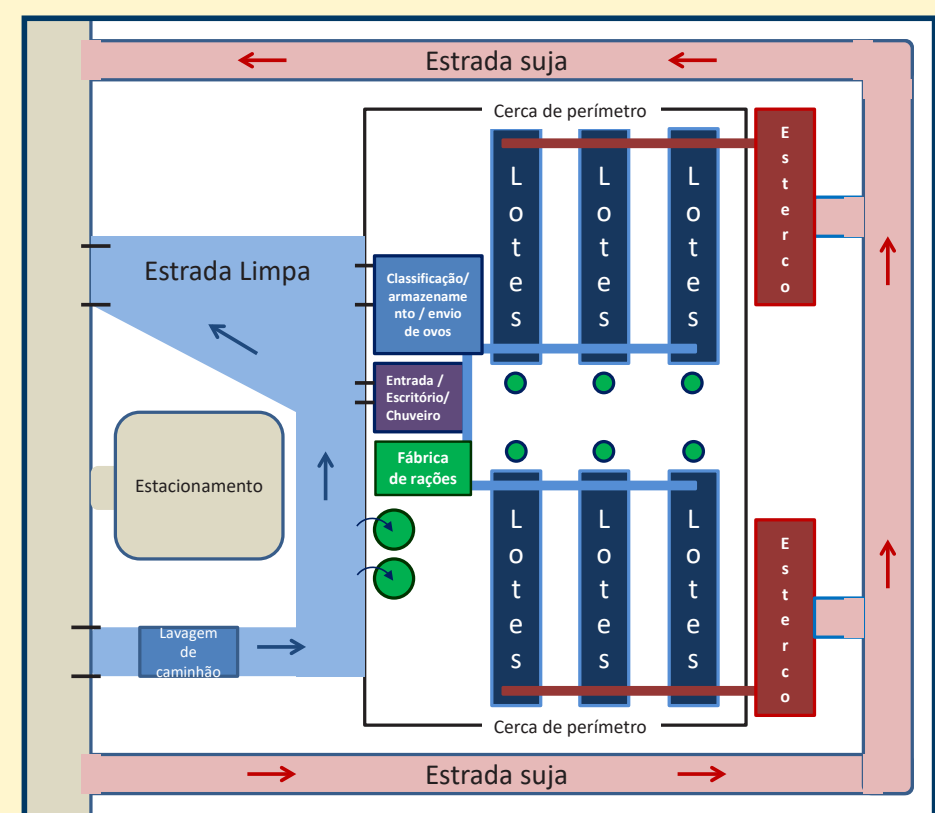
Estrada suja

Cerca de perímetro

Lotes

Lotes

Lotes

Esterco

Estrada Limpa

Classificação/ armazenamento / envio de ovos

Entrada / Escritório/ Chuveiro

Fábrica de rações

Estacionamento

Lotes

Lotes

Lotes

Esterco

Lavagem de caminhão

Cerca de perímetro

Estrada suja